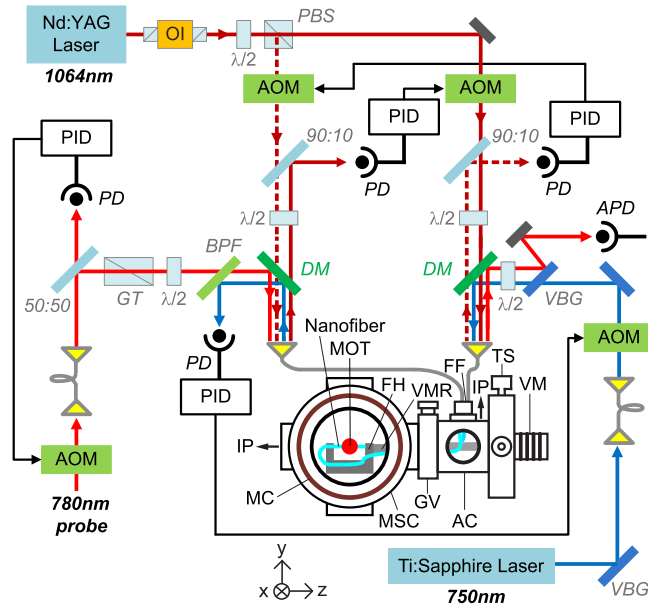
Nd:YAG Laser
1064nm
OI
λ/2
PBS
AOM
AOM
PID
PID
PID
90:10
90:10
PD
PD
PD
λ/2
λ/2
APD
BPF
DM
DM
50:50
GT
λ/2
λ/2
VBG
PD
Nanofiber
MOT
FF
TS
AOM
PID
FH
VMR
IP
VM
IP
AOM
MC
MSC
GV
AC
780nm
probe
y
x
z
Ti:Sapphire Laser
750nm
VBG